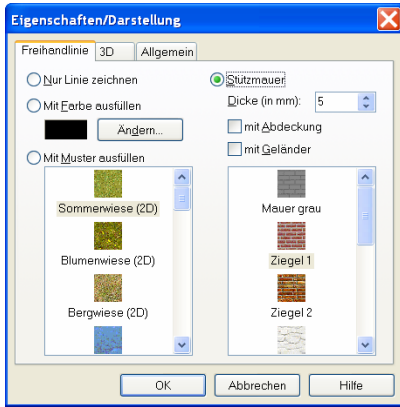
Eigenschaften/Darstellung

Freihandlinie | 3D | Allgemein

Nur Linie zeichnen

Mit Farbe ausfüllen

Ändern...

Mit Muster ausfüllen

Sommerwiese (2D)

Blumenwiese (2D)

Bergwiese (2D)

Stützmauer

Dicke (in mm): 5

mit Abdeckung

mit Geländer

Mauer grau

Ziegel 1

Ziegel 2

OK | Abbrechen | Hilfe